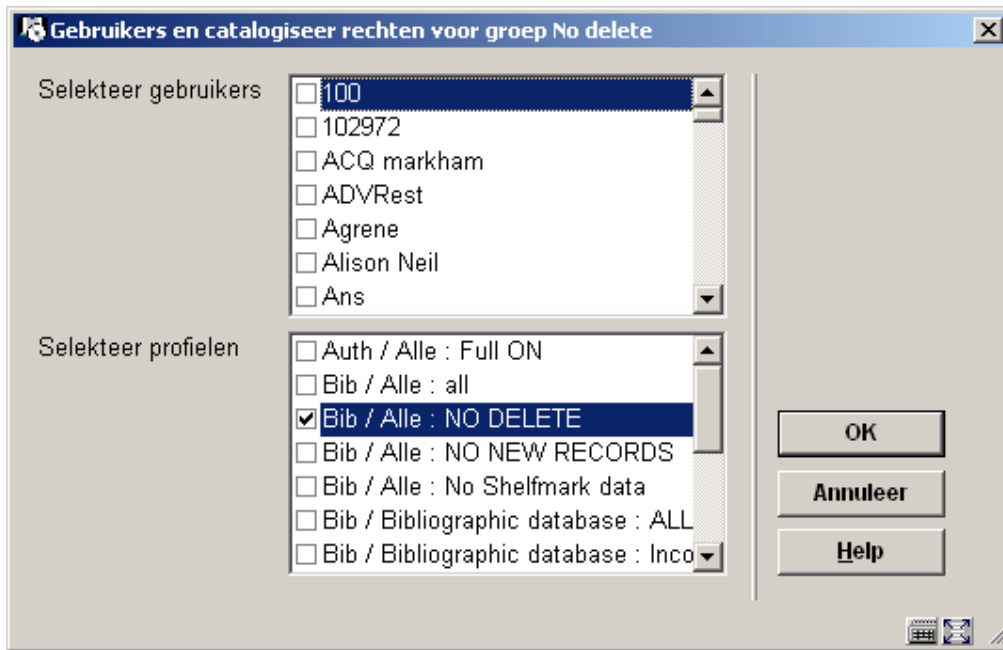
Gebruikers en catalogiseer rechten voor groep No delete

Selekteer gebruikers

100
102972
ACQ markham
ADVRest
Agrene
Alison Neil
Ans

Selekteer profielen

Auth / Alle : Full ON
Bib / Alle : all
Bib / Alle : NO DELETE
Bib / Alle : NO NEW RECORDS
Bib / Alle : No Shelfmark data
Bib / Bibliographic database : ALL
Bib / Bibliographic database : Inco

OK
Annuleer
Help